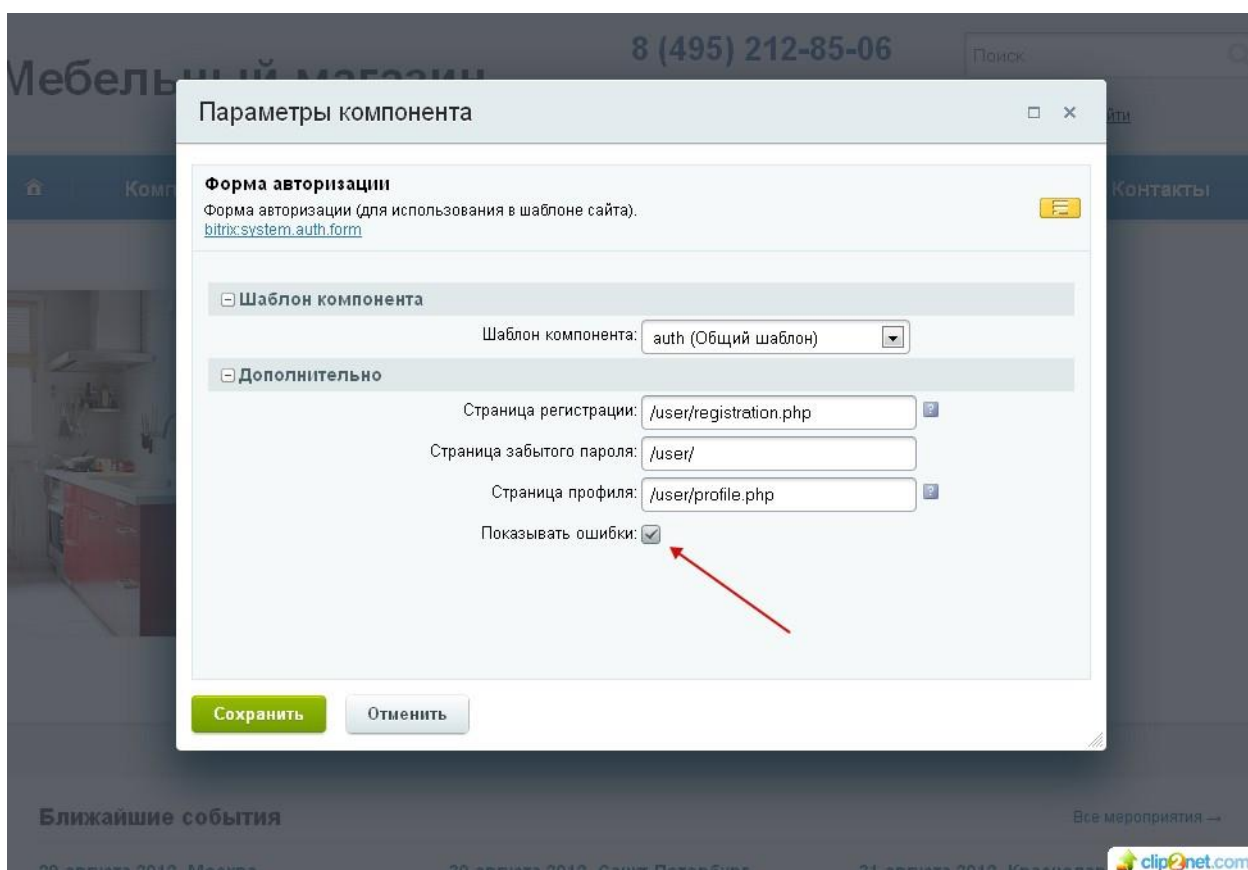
Мебельный магазин

8 (495) 212-85-06

Поиск

йти

Конт

Контакты

Параметры компонента

Форма авторизации

Форма авторизации (для использования в шаблоне сайта).

bitrix:system.auth.form

Шаблон компонента

Шаблон компонента: auth (Общий шаблон)

Дополнительно

Страница регистрации: /user/registration.php

Страница забытого пароля: /user/

Страница профиля: /user/profile.php

Показывать ошибки:

Сохранить

Отменить

Ближайшие события

Все мероприятия →

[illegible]

clip2net.com